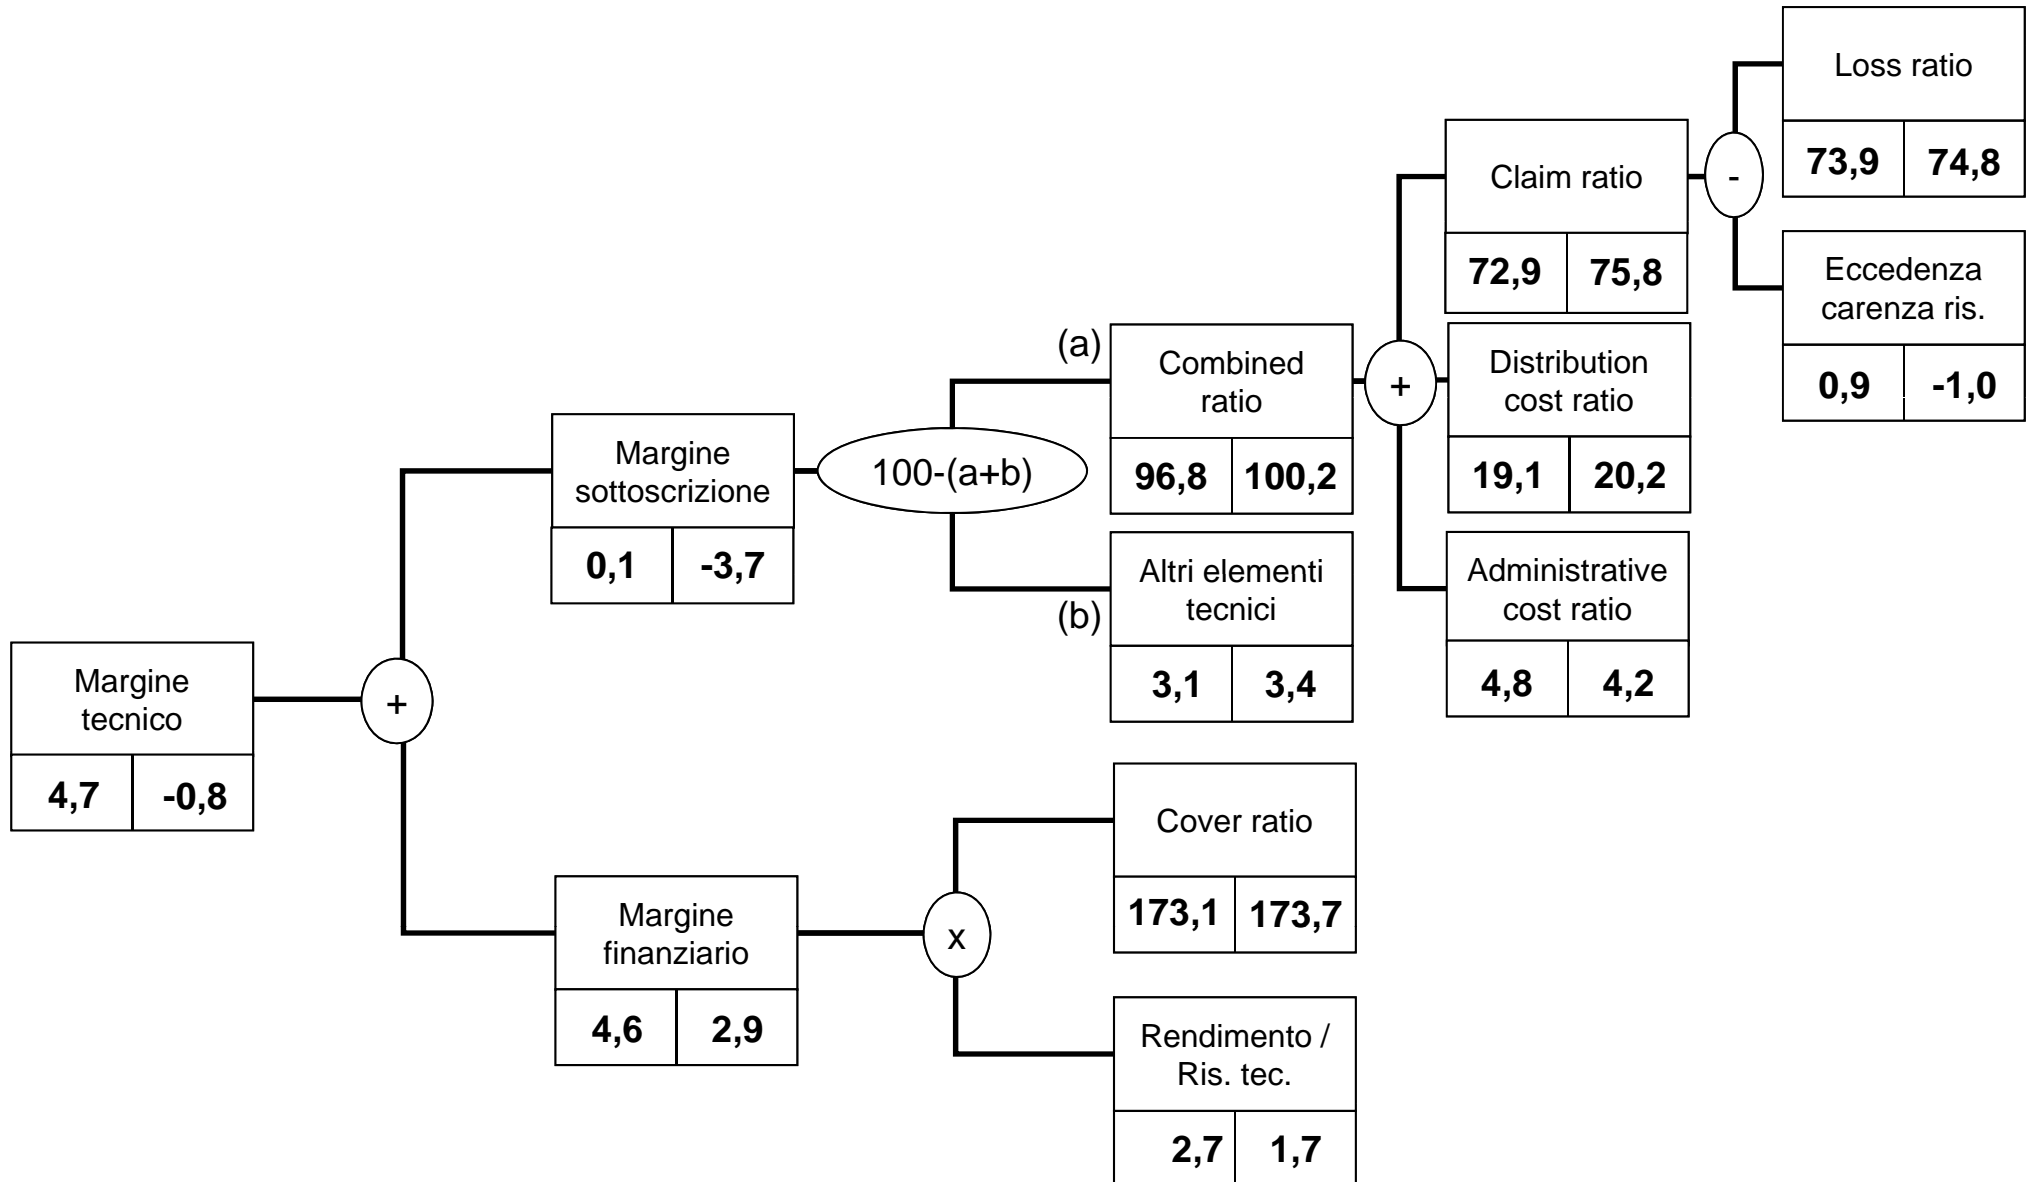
Margine tecnico

| 4,7 | -0,8 |
|---|---|

+

Margine sottoscrizione

| 0,1 | -3,7 |
|---|---|

100-(a+b)

(a)
Combined ratio

| 96,8 | 100,2 |
|---|---|

(b)
Altri elementi tecnici

| 3,1 | 3,4 |
|---|---|

+

Claim ratio

| 72,9 | 75,8 |
|---|---|

-

Loss ratio

| 73,9 | 74,8 |
|---|---|

Eccedenza carenza ris.

| 0,9 | -1,0 |
|---|---|

Distribution cost ratio

| 19,1 | 20,2 |
|---|---|

Administrative cost ratio

| 4,8 | 4,2 |
|---|---|

Margine finanziario

| 4,6 | 2,9 |
|---|---|

x

Cover ratio

| 173,1 | 173,7 |
|---|---|

Rendimento / Ris. tec.

| 2,7 | 1,7 |
|---|---|